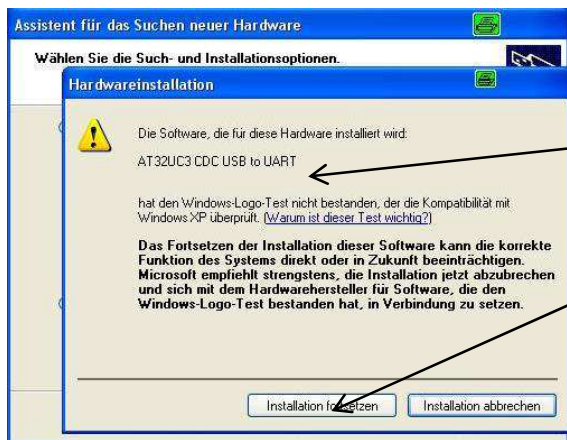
Assistent für das Suchen neuer Hardware

Wählen Sie die Such- und Installationsoptionen.

Hardwareinstallation

Die Software, die für diese Hardware installiert wird:

AT32UC3 CDC USB to UART

hat den Windows-Logo-Test nicht bestanden, der die Kompatibilität mit Windows XP überprüft. (Warum ist dieser Test wichtig?)

Das Fortsetzen der Installation dieser Software kann die korrekte Funktion des Systems direkt oder in Zukunft beeinträchtigen. Microsoft empfiehlt strengstens, die Installation jetzt abzubrechen und sich mit dem Hardwarehersteller für Software, die den Windows-Logo-Test bestanden hat, in Verbindung zu setzen.

Installation fortsetzen

Installation abbrechen